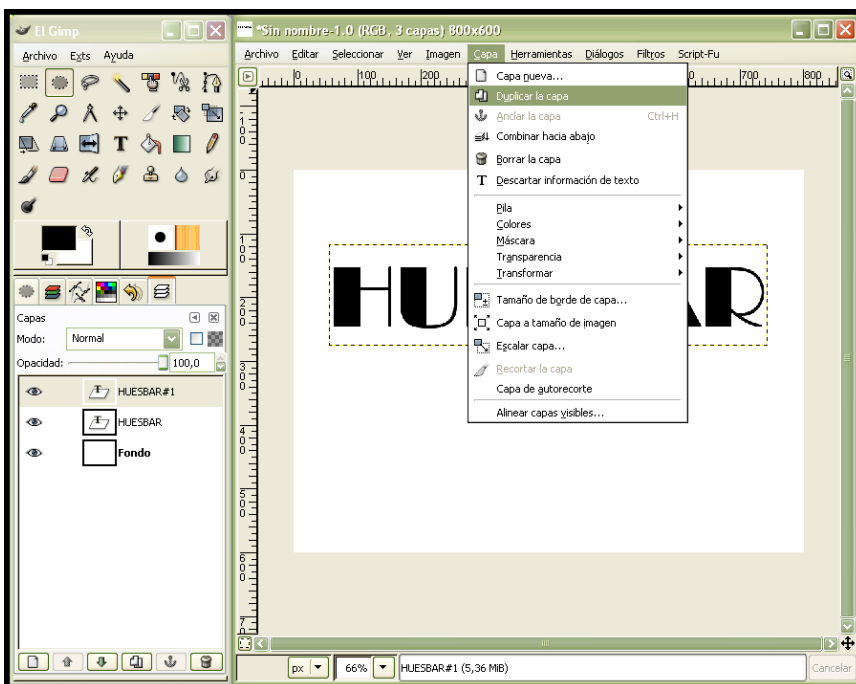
El Gimp

Archivo Exts Ayuda

Capas

Modo: Normal

Opacidad: 100,0

HUESBAR#1

HUESBAR

Fondo

*Sin nombre-1.0 (RGB, 3 capas) 800x600

Archivo Editar Seleccionar Ver Imagen Capa Herramientas Diálogos Filtros Script-Fu

0 100 200 700 800

Capa nueva...
Duplicar la capa
Anclar la capa Ctrl+H
Combinar hacia abajo
Borrar la capa
Descartar información de texto
Pila
Colores
Máscara
Transparencia
Transformar
Tamaño de borde de capa...
Capa a tamaño de imagen
Escalar capa...
Recortar la capa
Capa de autorecorte
Alinear capas visibles...

HU AR

px 66% HUESBAR#1 (5,36 MiB) Cancelar